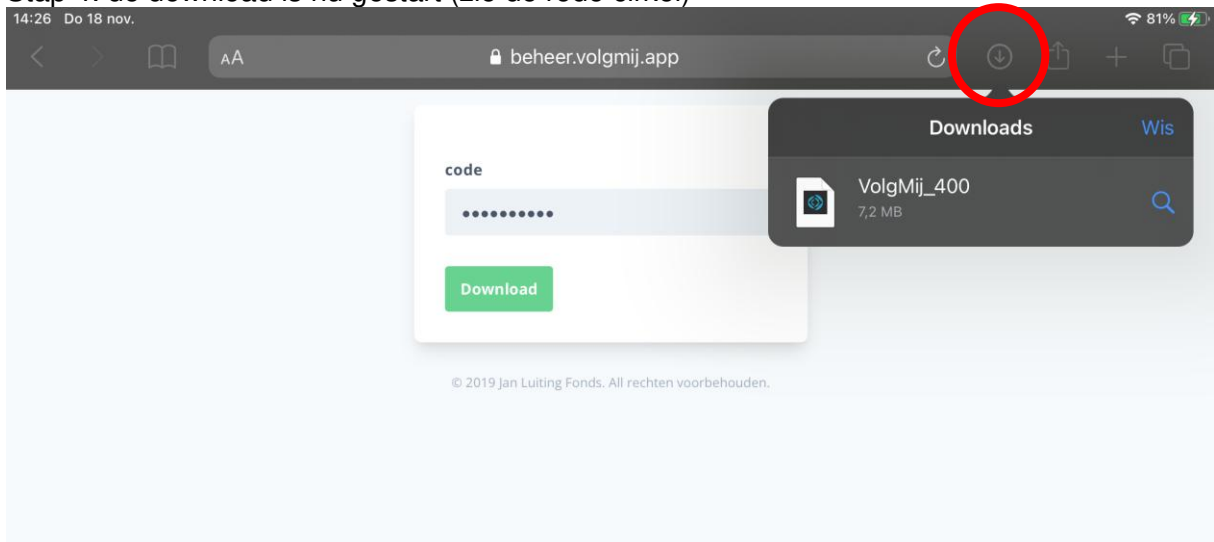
Stap 4: de download is nu gestart (zie de rode cirkel)

14:26 Do 18 nov.

81%

AA beheer.volgmij.app

Downloads Wis

VolgMij_400
7,2 MB

code

••••••••••

Download

© 2019 Jan Luiting Fonds. All rechten voorbehouden.